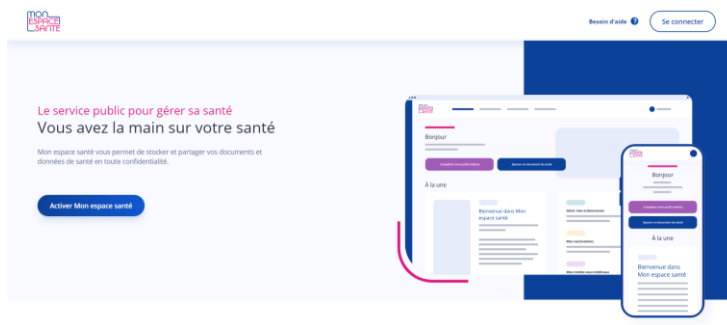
Mon ESPACE SANTÉ

Besoin d'aide ?

Se connecter

Le service public pour gérer sa santé

Vous avez la main sur votre santé

Mon espace santé vous permet de stocker et partager vos documents et données de santé en toute confidentialité.

Activer Mon espace santé

Bonjour

À la une

Bienvenue dans Mon espace santé

Bonjour

À la une

Bienvenue dans Mon espace santé